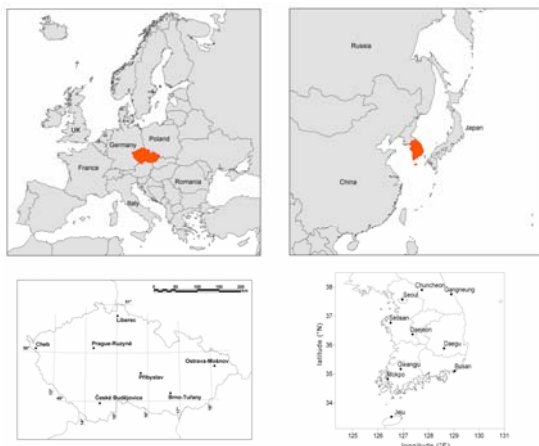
UK
Germany
Poland
France
Romania
Italy

Russia
Japan
China

Liberec
Cheb
Prague-Ruzyně
Ostrava-Mošnov
Přibyslav
České Budějovice
Brno-Tuřany

Chuncheon
Gangneung
Seoul
Seosan
Daejeon
Daegu
Gwangju
Mokpo
Busan
Jeju
latitude (°N)
39
38
37
36
35
34
125
126
127
128
129
130
131
longitude (°E)